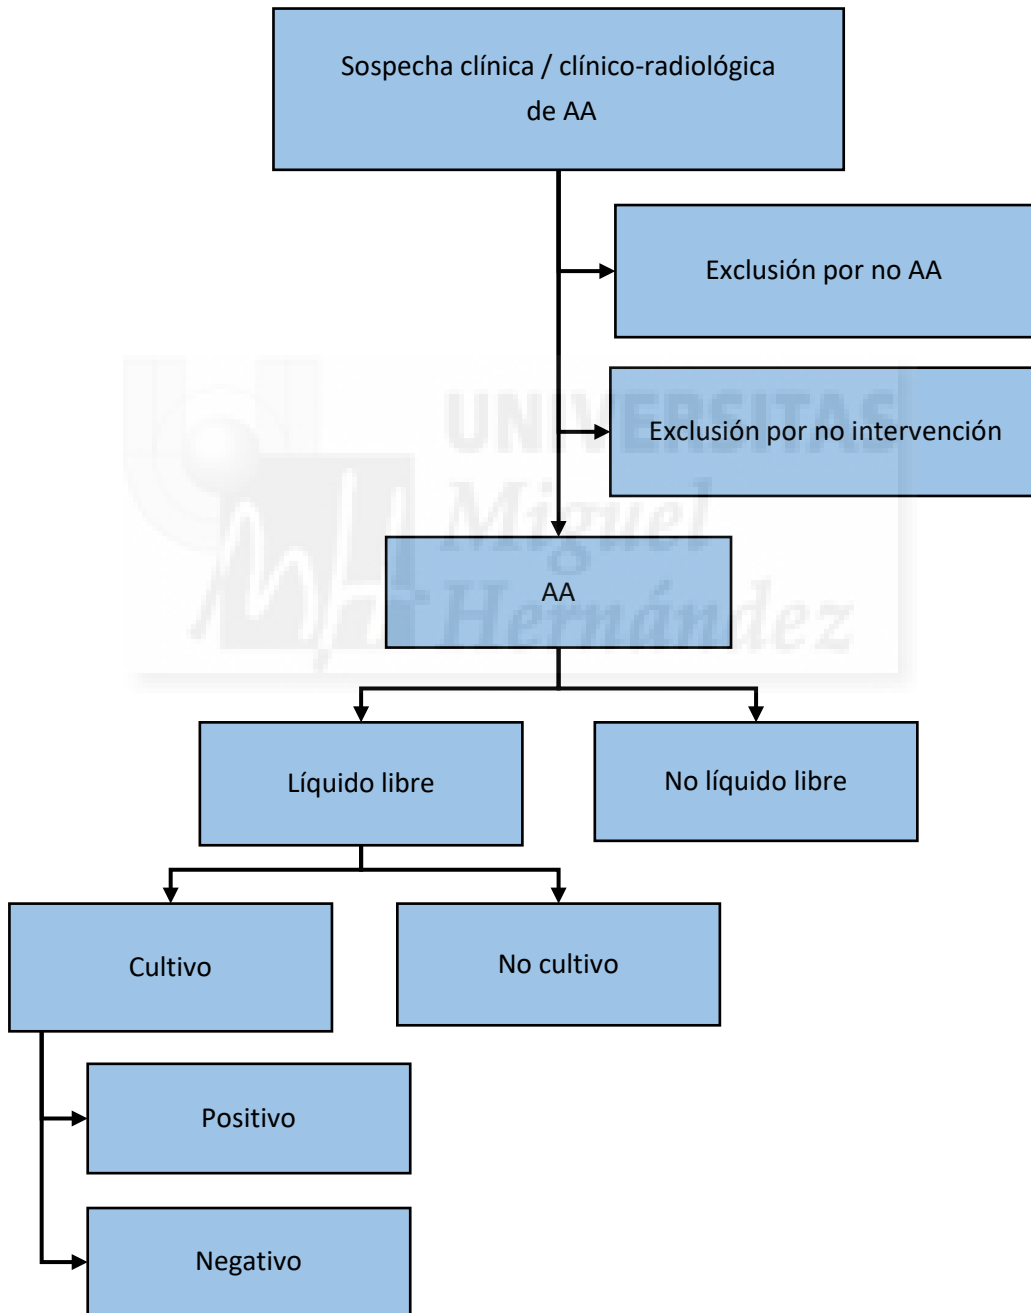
Sospecha clínica / clínico-radiológica de AA

Exclusión por no AA

Exclusión por no intervención

UNIVERSITAS Miguel Hernández

AA

Líquido libre

No líquido libre

Cultivo

No cultivo

Positivo

Negativo